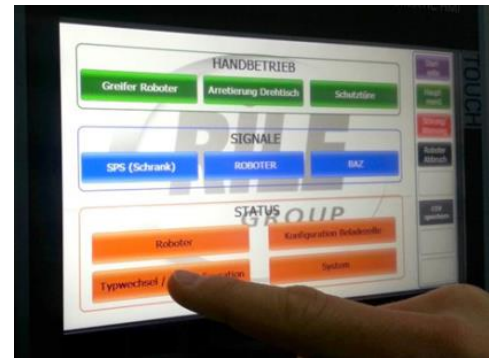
HANDBETRIEB

Greifer Roboter

Arretierung Drehtisch

Schutztüre

SIGNALE

SPS (Schrank)

ROBOTER

BAZ

STATUS

Roboter

Konfiguration Beladezelle

Typwechsel / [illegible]

System

RLE GROUP

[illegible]

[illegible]

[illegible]

Roboter Abbruch

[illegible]

TOUCH